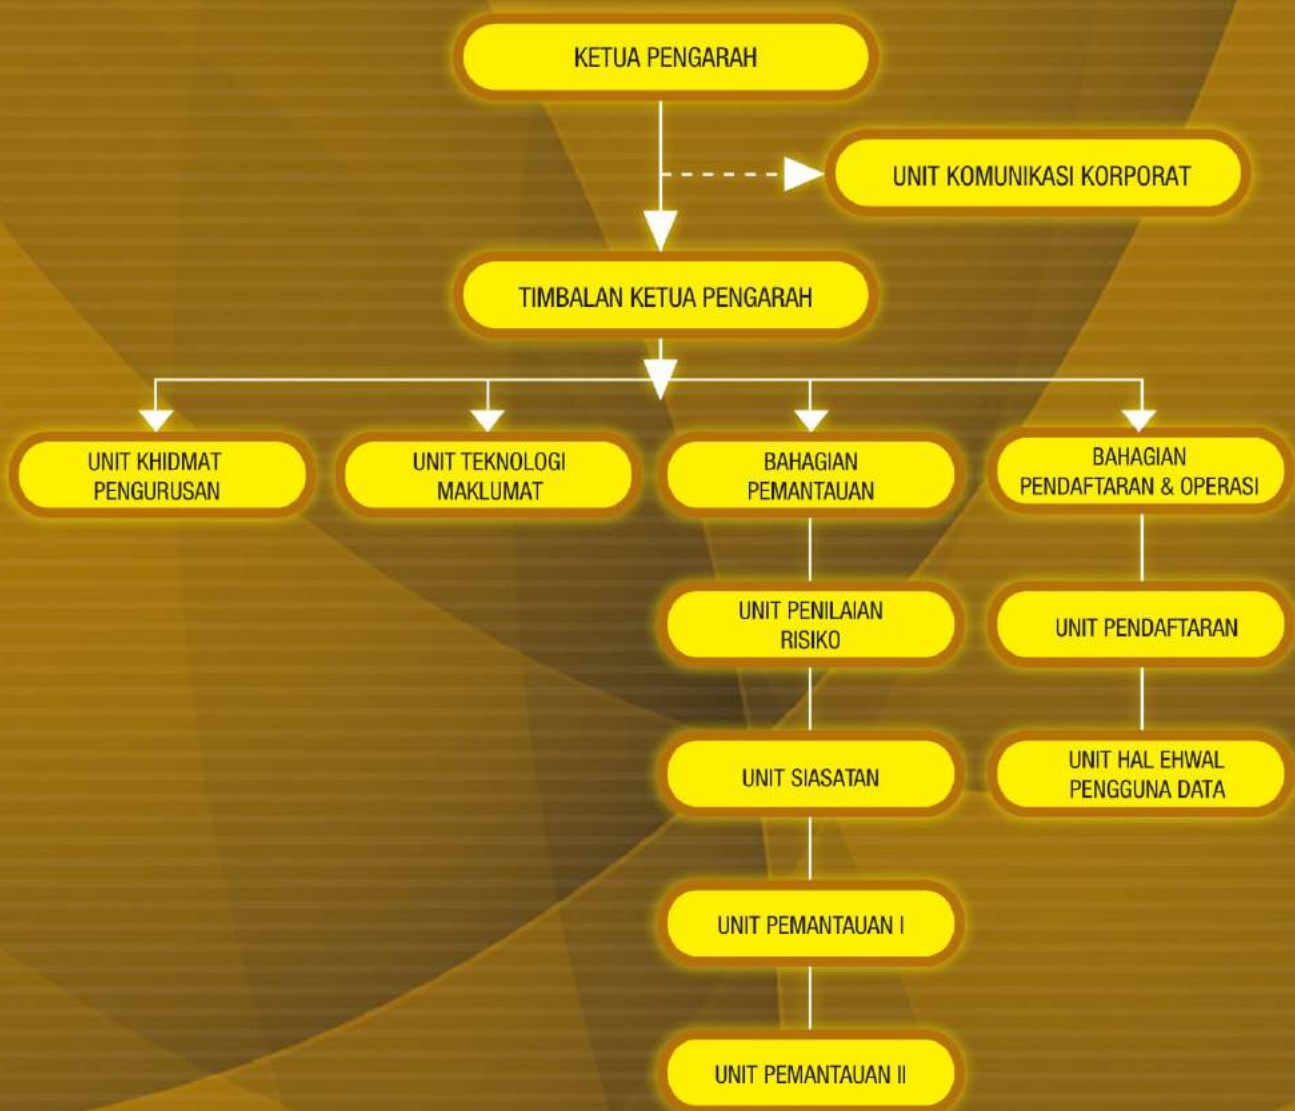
KETUA PENGARAH

UNIT KOMUNIKASI KORPORAT

TIMBALAN KETUA PENGARAH

UNIT KHIDMAT PENGURUSAN

UNIT TEKNOLOGI MAKLUMAT

BAHAGIAN PEMANTAUAN

UNIT PENILAIAN RISIKO

UNIT SIASATAN

UNIT PEMANTAUAN I

UNIT PEMANTAUAN II

BAHAGIAN PENDAFTARAN & OPERASI

UNIT PENDAFTARAN

UNIT HAL EHWAL PENGGUNA DATA